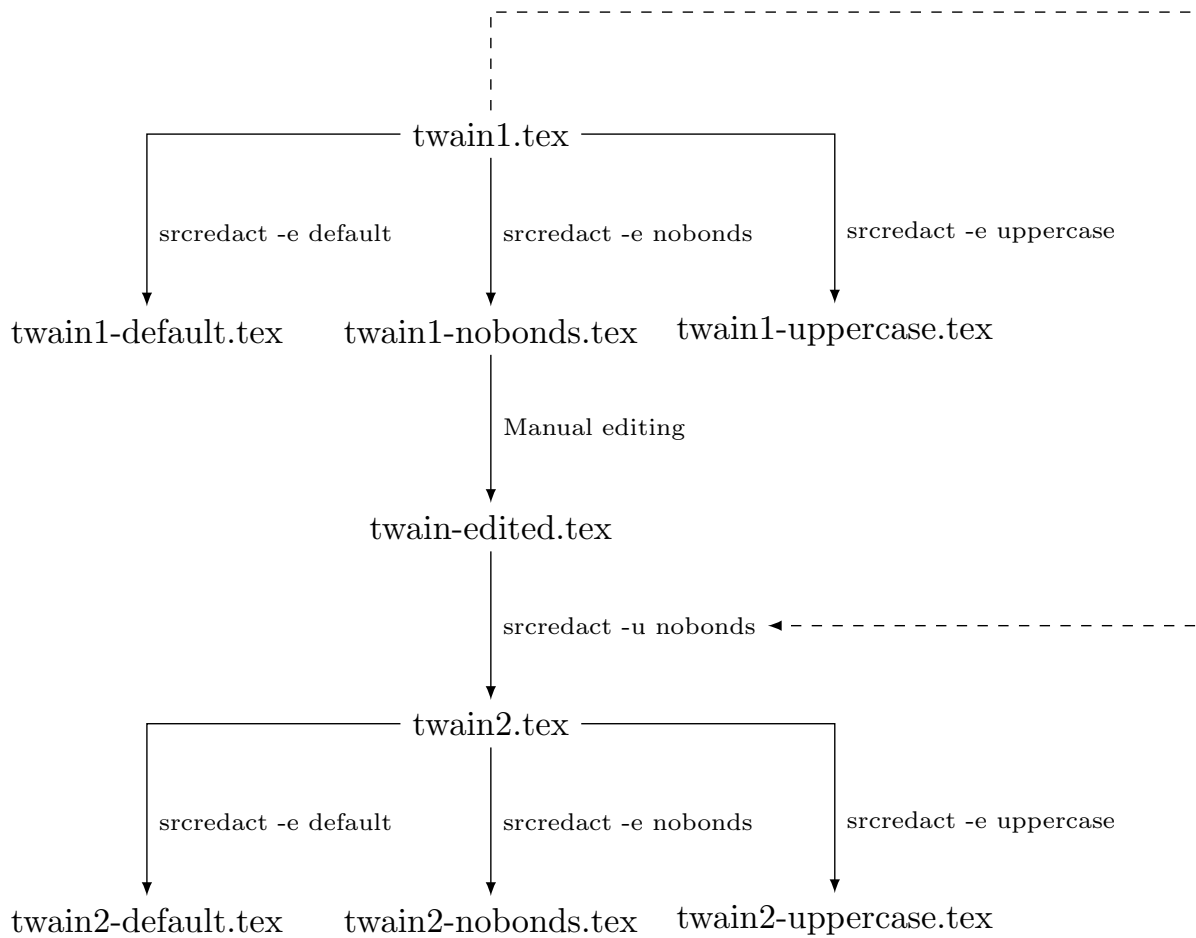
twain1.tex

srcredact -e default

srcredact -e nobonds

srcredact -e uppercase

twain1-default.tex

twain1-nobonds.tex

twain1-uppercase.tex

Manual editing

twain-edited.tex

srcredact -u nobonds

twain2.tex

srcredact -e default

srcredact -e nobonds

srcredact -e uppercase

twain2-default.tex

twain2-nobonds.tex

twain2-uppercase.tex